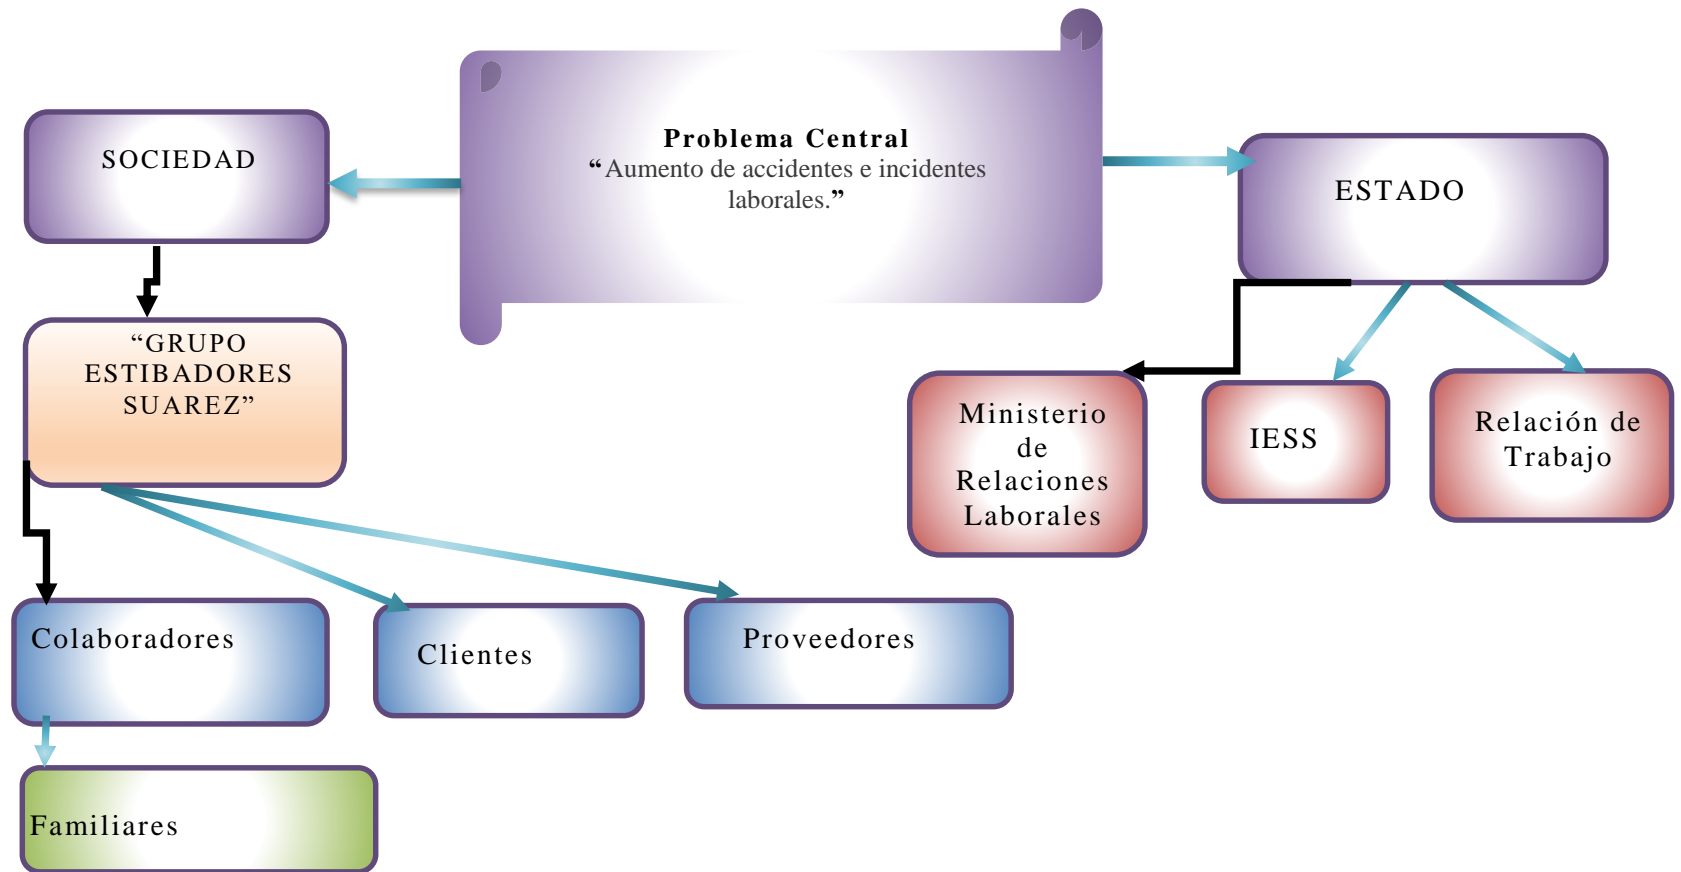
Problema Central
“Aumento de accidentes e incidentes laborales.”

SOCIEDAD

ESTADO

“GRUPO ESTIBADORES SUAREZ”

Ministerio de Relaciones Laborales

IESS

Relación de Trabajo

Colaboradores

Clientes

Proveedores

Familiares